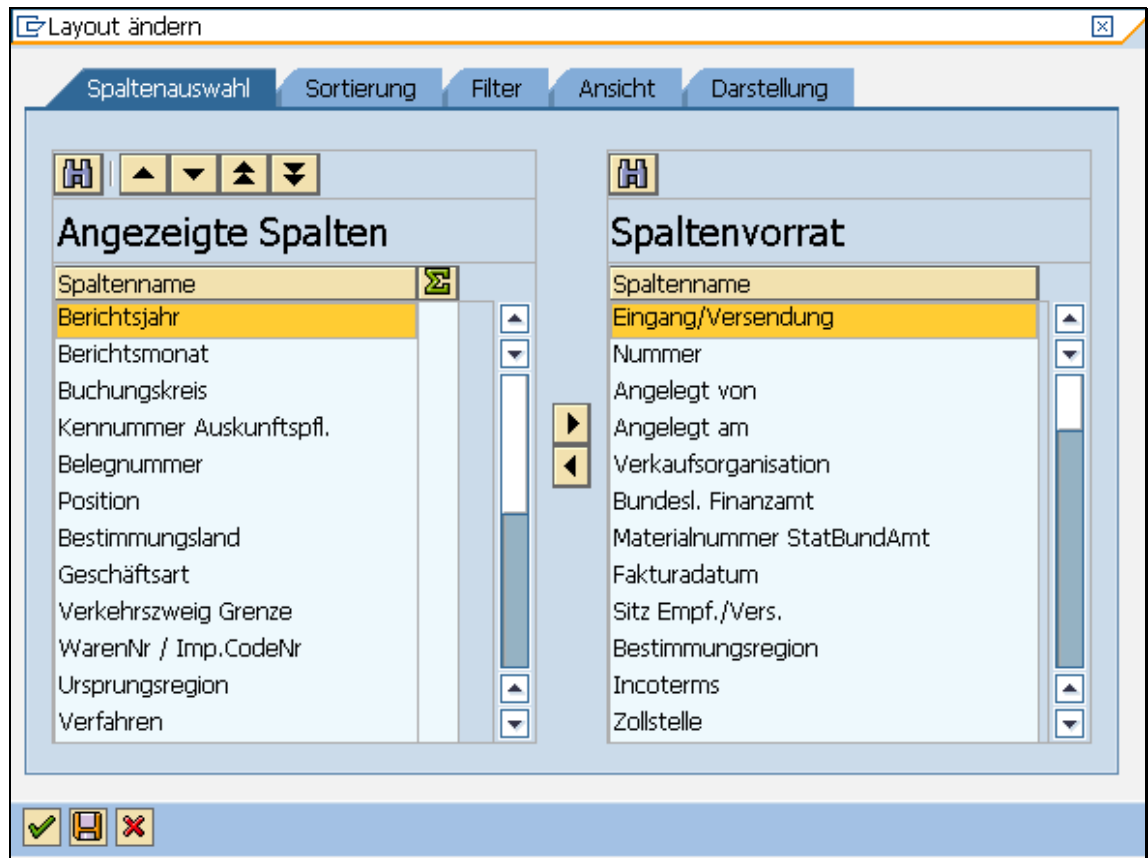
Layout ändern

Spaltenauswahl | Sortierung | Filter | Ansicht | Darstellung

Angezeigte Spalten

| Spaltenname | Σ |
|---|---|
| Berichtsjahr | |
| Berichtsmonat | |
| Buchungskreis | |
| Kennummer Auskunftspfl. | |
| Belegnummer | |
| Position | |
| Bestimmungsland | |
| Geschäftsart | |
| Verkehrszweig Grenze | |
| WarenNr / Imp.CodeNr | |
| Ursprungsregion | |
| Verfahren | |

Spaltenvorrat

| Spaltenname |
|---|
| Eingang/Versendung |
| Nummer |
| Angelegt von |
| Angelegt am |
| Verkaufsorganisation |
| Bundesl. Finanzamt |
| Materialnummer StatBundAmt |
| Fakturadatum |
| Sitz Empf./Vers. |
| Bestimmungsregion |
| Incoterms |
| Zollstelle |